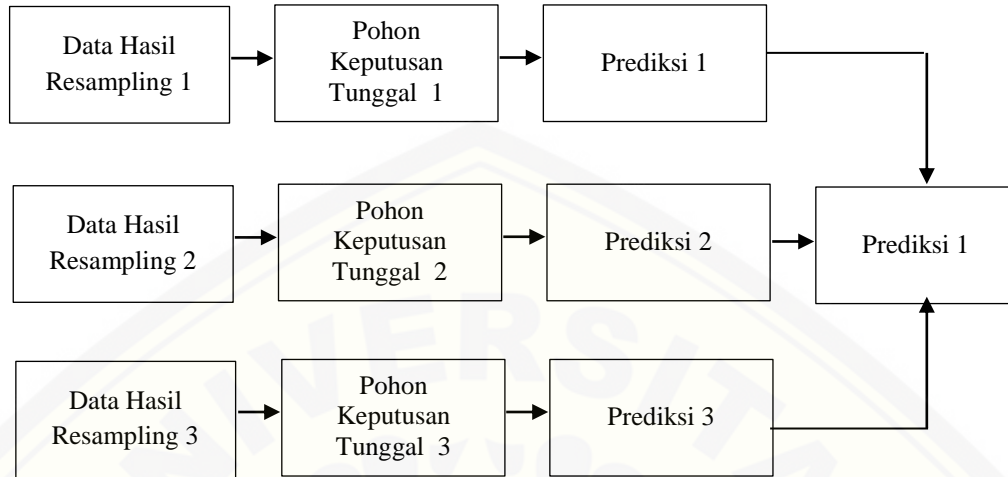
Data Hasil Resampling 1

Pohon Keputusan Tunggal 1

Prediksi 1

Data Hasil Resampling 2

Pohon Keputusan Tunggal 2

Prediksi 2

Prediksi 1

Data Hasil Resampling 3

Pohon Keputusan Tunggal 3

Prediksi 3